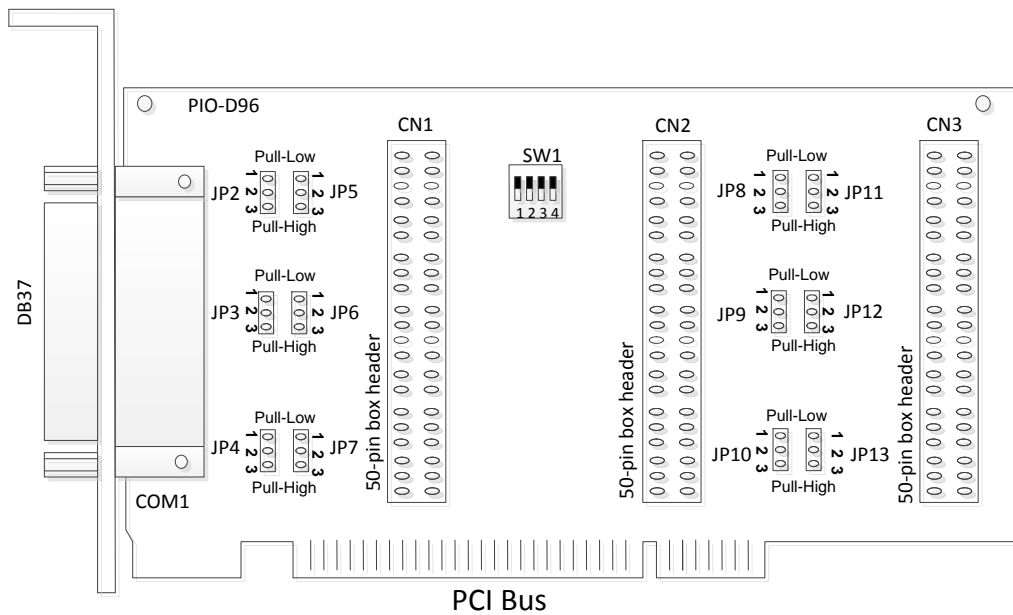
PIO-D96

DB37

Pull-Low
JP2 1 2 3
1 2 3 JP5
Pull-High

Pull-Low
JP3 1 2 3
1 2 3 JP6
Pull-High

Pull-Low
JP4 1 2 3
1 2 3 JP7
Pull-High

COM1

CN1
50-pin box header

SW1
1 2 3 4

CN2
50-pin box header

Pull-Low
JP8 1 2 3
1 2 3 JP11
Pull-High

Pull-Low
JP9 1 2 3
1 2 3 JP12
Pull-High

Pull-Low
JP10 1 2 3
1 2 3 JP13
Pull-High

CN3
50-pin box header

PCI Bus